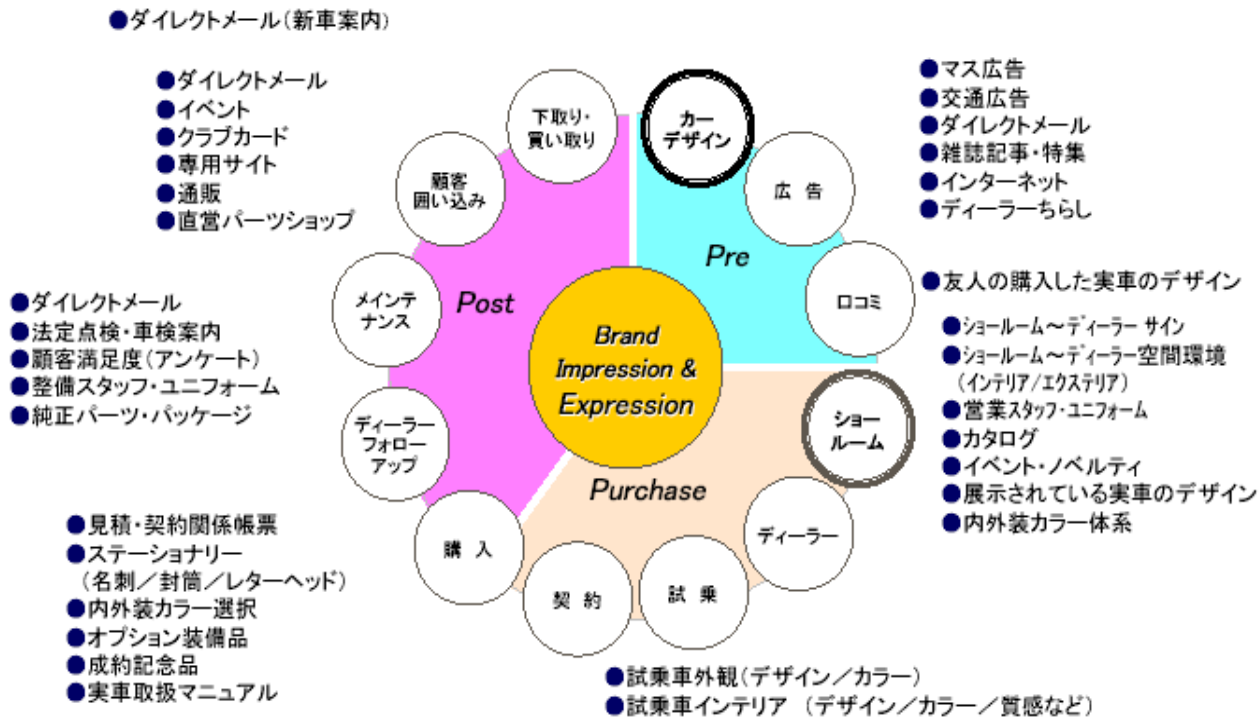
●ダイレクトメール（新車案内）

●ダイレクトメール
●イベント
●クラブカード
●専用サイト
●通販
●直営パーツショップ

●ダイレクトメール
●法定点検・車検案内
●顧客満足度（アンケート）
●整備スタッフ・ユニフォーム
●純正パーツ・パッケージ

●見積・契約関係帳票
●ステーショナリー（名刺／封筒／レターヘッド）
●内外装カラー選択
●オプション装備品
●成約記念品
●実車取扱マニュアル

下取り・買い取り

カーデザイン

広告

口コミ

顧客囲い込み

メインテナンス

ディーラーフォローアップ

購入

契約

試乗

ディーラー

ショールーム

Pre

Post

Purchase

Brand Impression & Expression

●マス広告
●交通広告
●ダイレクトメール
●雑誌記事・特集
●インターネット
●ディーラーちらし

●友人の購入した実車のデザイン

●ショールーム～ディーラー サイン
●ショールーム～ディーラー空間環境（インテリア／エクステリア）
●営業スタッフ・ユニフォーム
●カタログ
●イベント・ノベルティ
●展示されている実車のデザイン
●内外装カラー体系

●試乗車外観（デザイン／カラー）
●試乗車インテリア （デザイン／カラー／質感など）